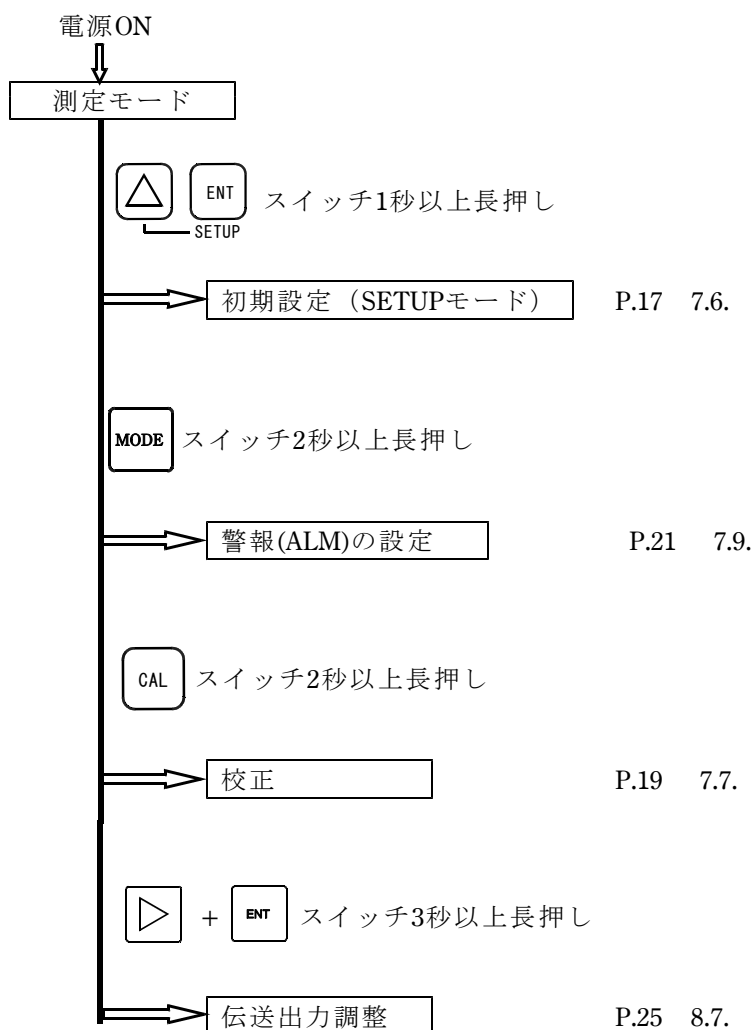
電源ON

測定モード

△ ENT スイッチ1秒以上長押し
SETUP

初期設定（SETUPモード） P.17 7.6.

MODE スイッチ2秒以上長押し

警報(ALM)の設定 P.21 7.9.

CAL スイッチ2秒以上長押し

校正 P.19 7.7.

▷ + ENT スイッチ3秒以上長押し

伝送出力調整 P.25 8.7.